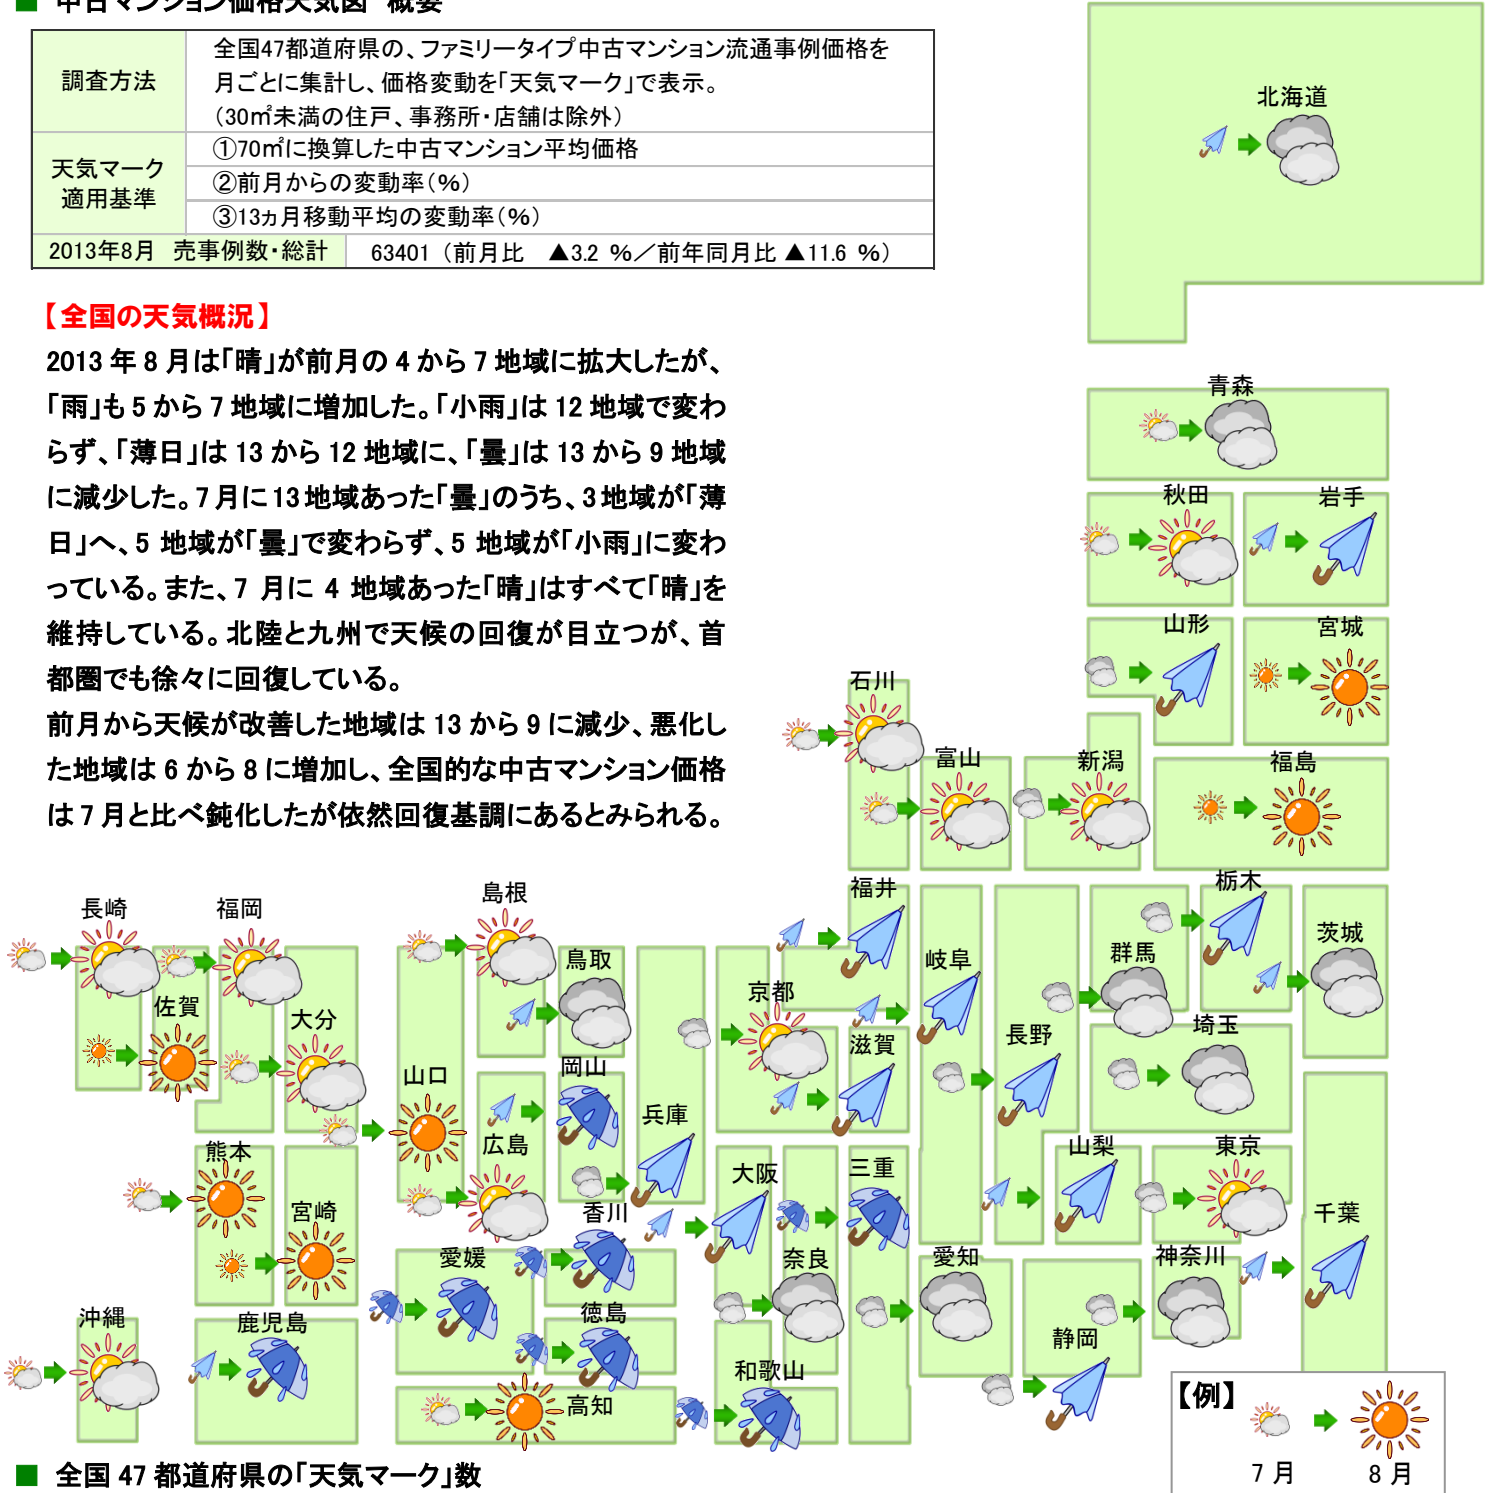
■ 中古マンション価格天気図 概要

| 調査方法 | 全国47都道府県の、ファミリータイプ中古マンション流通事例価格を月ごとに集計し、価格変動を「天気マーク」で表示。（30㎡未満の住戸、事務所・店舗は除外） |
|---|---|
| 天気マーク適用基準 | ①70㎡に換算した中古マンション平均価格 |
| | ②前月からの変動率（%） |
| | ③13ヵ月移動平均の変動率（%） |
| 2013年8月 売事例数・総計 | 63401（前月比 ▲3.2 %／前年同月比 ▲11.6 %） |

【全国の天気概況】
2013年8月は「晴」が前月の4から7地域に拡大したが、「雨」も5から7地域に増加した。「小雨」は12地域で変わらず、「薄日」は13から12地域に、「曇」は13から9地域に減少した。7月に13地域あった「曇」のうち、3地域が「薄日」へ、5地域が「曇」で変わらず、5地域が「小雨」に変わっている。また、7月に4地域あった「晴」はすべて「晴」を維持している。北陸と九州で天候の回復が目立つが、首都圏でも徐々に回復している。
前月から天候が改善した地域は13から9に減少、悪化した地域は6から8に増加し、全国的な中古マンション価格は7月と比べ鈍化したが依然回復基調にあるとみられる。

北海道
青森
秋田
岩手
山形
宮城
石川
富山
新潟
福島
福井
岐阜
栃木
茨城
群馬
埼玉
長野
長崎
福岡
島根
鳥取
京都
滋賀
佐賀
大分
山口
岡山
兵庫
広島
熊本
宮崎
香川
大阪
三重
山梨
東京
千葉
神奈川
愛媛
奈良
愛知
沖縄
鹿児島
徳島
静岡
和歌山
高知
【例】
7月
8月
■ 全国47都道府県の「天気マーク」数